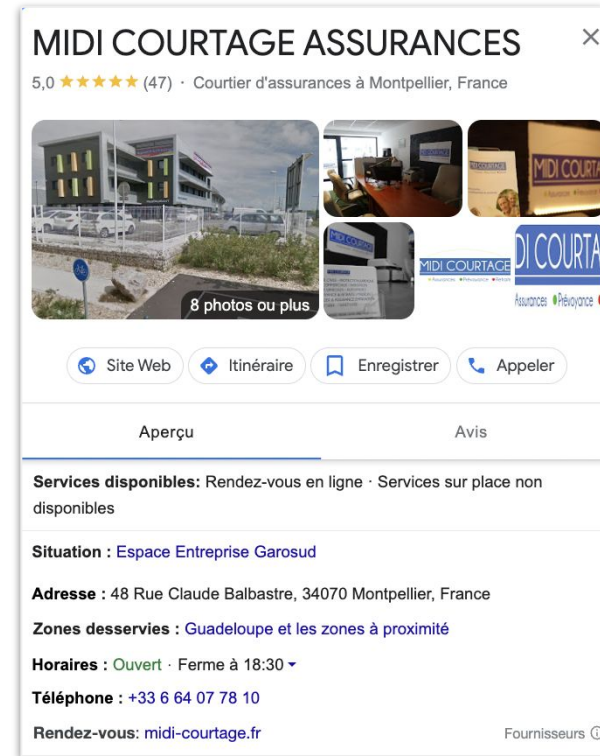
MIDI COURTAGE ASSURANCES
×
5,0 ★★★★★ (47) · Courtier d'assurances à Montpellier, France

MIDI COURTA
MIDI COURTAGE
DI COURTA
Assurances Prévoyance
8 photos ou plus

Site Web
Itinéraire
Enregistrer
Appeler

Aperçu
Avis

**Services disponibles:** Rendez-vous en ligne · Services sur place non disponibles

**Situation :** Espace Entreprise Garosud

**Adresse :** 48 Rue Claude Balbastre, 34070 Montpellier, France

**Zones desservies :** Guadeloupe et les zones à proximité

**Horaires :** Ouvert · Ferme à 18:30

**Téléphone :** +33 6 64 07 78 10

**Rendez-vous:** midi-courtage.fr
Fournisseurs